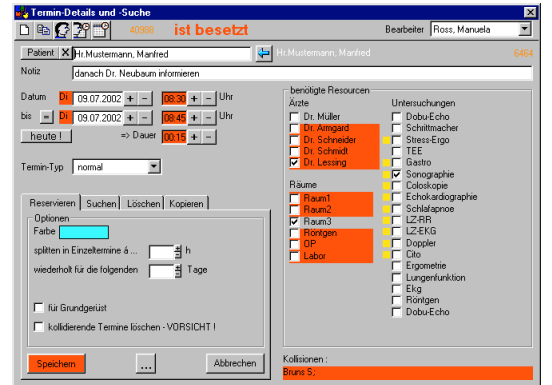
Termin-Details und -Suche

40898 ist besetzt

Bearbeiter Ross, Manuela

Patient X Hr.Mustermann, Manfred

Hr.Mustermann, Manfred

6464

Notiz danach Dr. Neubaum informieren

Datum Di 09.07.2002 + - 08:30 + - Uhr

bis = Di 09.07.2002 + - 08:45 + - Uhr

heute ! => Dauer 00:15 + -

Termin-Typ normal

Reservieren Suchen Löschen Kopieren

Optionen

Farbe

splitten in Einzeltermine á ... h

wiederholt für die folgenden Tage

für Grundgerüst

kollidierende Termine löschen - VORSICHT !

Speichern ... Abbrechen

benötigte Resourcen

Ärzte

Dr. Müller

Dr. Amrgard

Dr. Schneider

Dr. Schmidt

Dr. Lessing

Räume

Raum1

Raum2

Raum3

Röntgen

OP

Labor

Untersuchungen

Dobu-Echo

Schrittmacher

Stress-Ergo

TEE

Gastro

Sonographie

Coloskopie

Echokardiographie

Schlafapnoe

LZ-RR

LZ-EKG

Doppler

Cito

Ergometrie

Lungenfunktion

Ekg

Röntgen

Dobu-Echo

Kollisionen :

Bruns S;